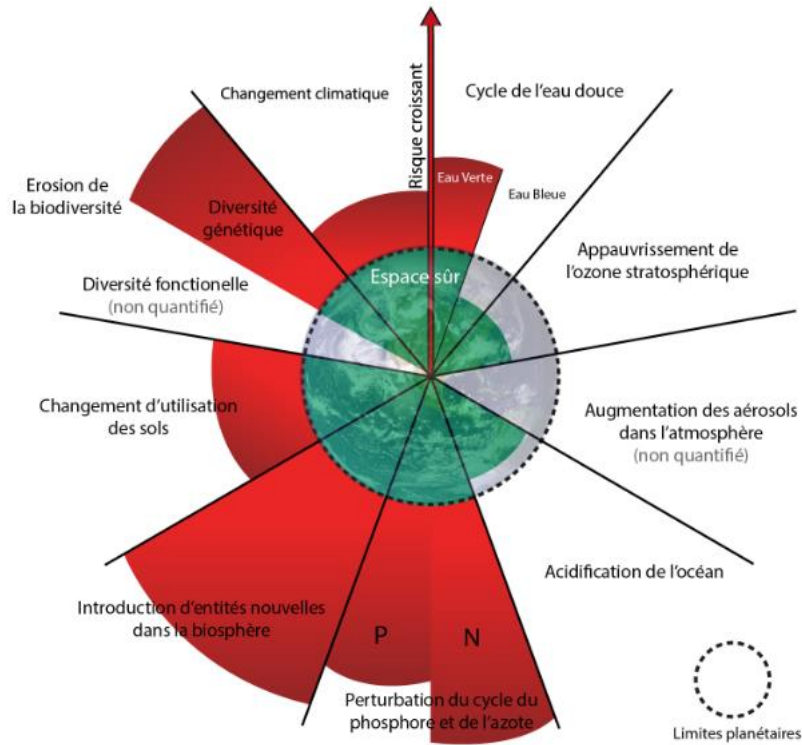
Risque croissant

Changement climatique

Cycle de l'eau douce

Eau Verte

Eau Bleue

Erosion de la biodiversité

Diversité génétique

Appauvrissement de l'ozone stratosphérique

Espace sûr

Diversité fonctionelle
(non quantifié)

Changement d'utilisation des sols

Augmentation des aérosols dans l'atmosphère
(non quantifié)

Acidification de l'océan

Introduction d'entités nouvelles dans la biosphère

P

N

Perturbation du cycle du phosphore et de l'azote

Limites planétaires